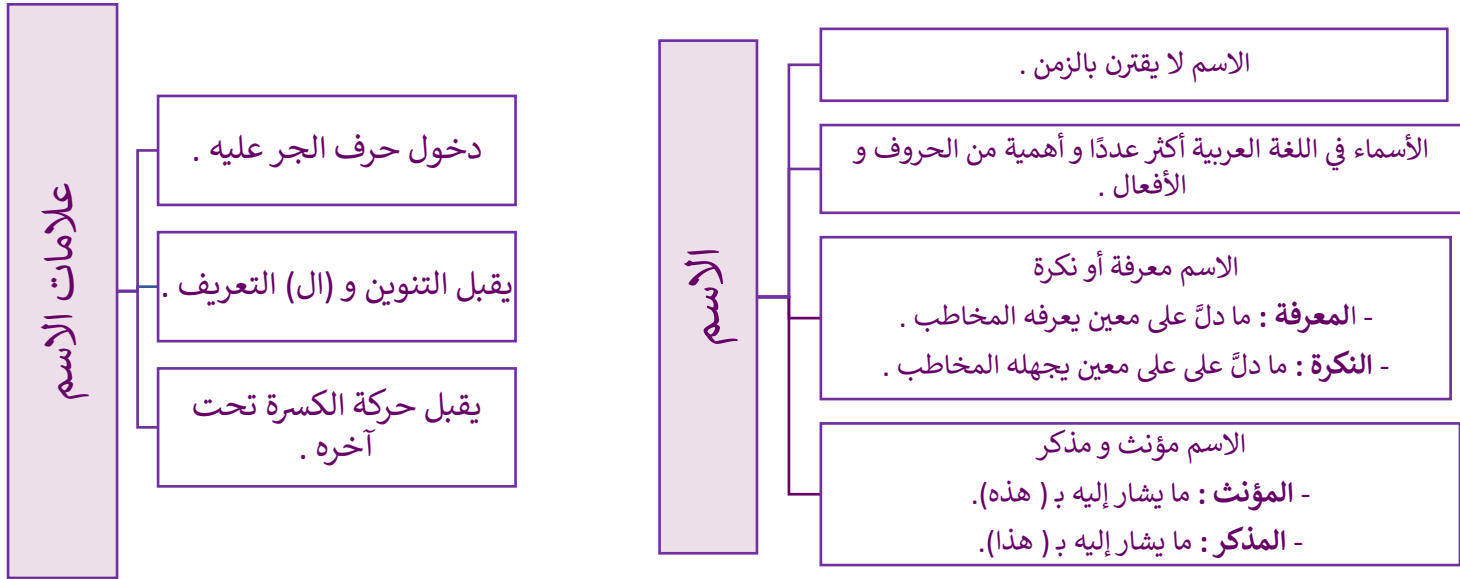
الاسم

الاسم لا يقترن بالزمن .

الأسماء في اللغة العربية أكثر عددًا و أهمية من الحروف و الأفعال .

الاسم معرفة أو نكرة
- **المعرفة :** ما دلَّ على معين يعرفه المخاطب .
- **النكرة :** ما دلَّ على على معين يجهله المخاطب .

الاسم مؤنث و مذكر
- **المؤنث :** ما يشار إليه بـ ( هذه).
- **المذكر :** ما يشار إليه بـ ( هذا).

علامات الاسم

دخول حرف الجر عليه .

يقبل التنوين و (ال) التعريف .

يقبل حركة الكسرة تحت آخره .